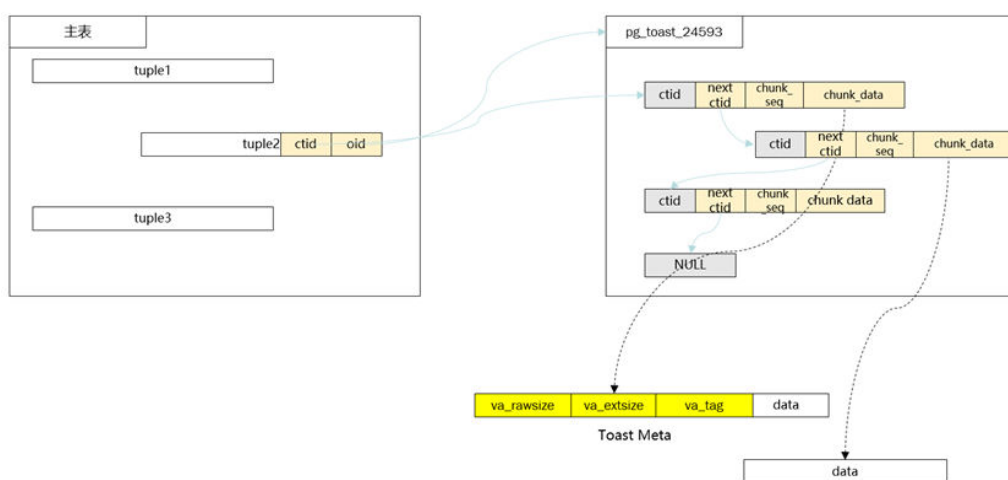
主表

tuple1

tuple2 ctid oid

tuple3

pg_toast_24593

| ctid | next ctid | chunk_seq | chunk_data |
|---|---|---|---|

| ctid | next ctid | chunk_seq | chunk_data |
|---|---|---|---|

| ctid | next ctid | chunk_seq | chunk data |
|---|---|---|---|

NULL

| va_rawsize | va_extsize | va_tag | data |
|---|---|---|---|

Toast Meta

data